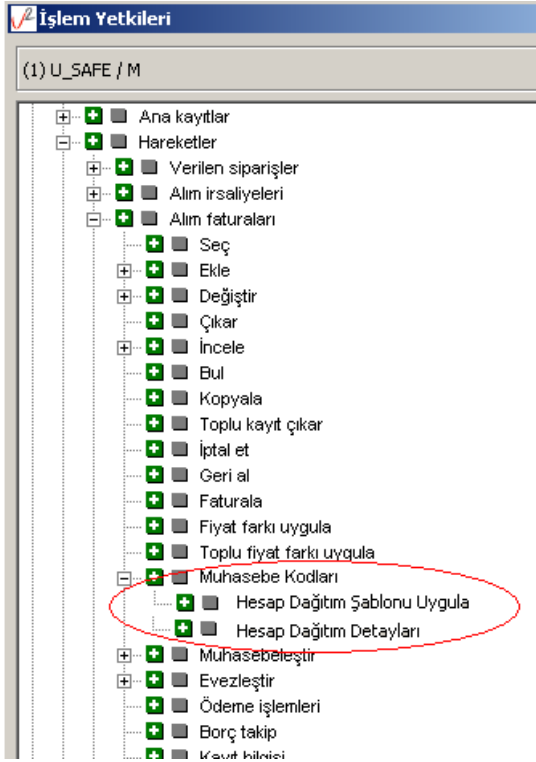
İşlem Yetkileri

(1) U_SAFE / M

Ana kayıtlar
Hareketler
Verilen siparişler
Alım irsaliyeleri
Alım faturaları
Seç
Ekle
Değiştir
Çıkar
İncele
Bul
Kopyala
Toplu kayıt çıkar
İptal et
Geri al
Faturala
Fiyat farkı uygula
Toplu fiyat farkı uygula
Muhasebe Kodları
Hesap Dağıtım Şablonu Uygula
Hesap Dağıtım Detayları
Muhasebeleştir
Evezleştir
Ödeme işlemleri
Borç takip
Kayıt bilgisi